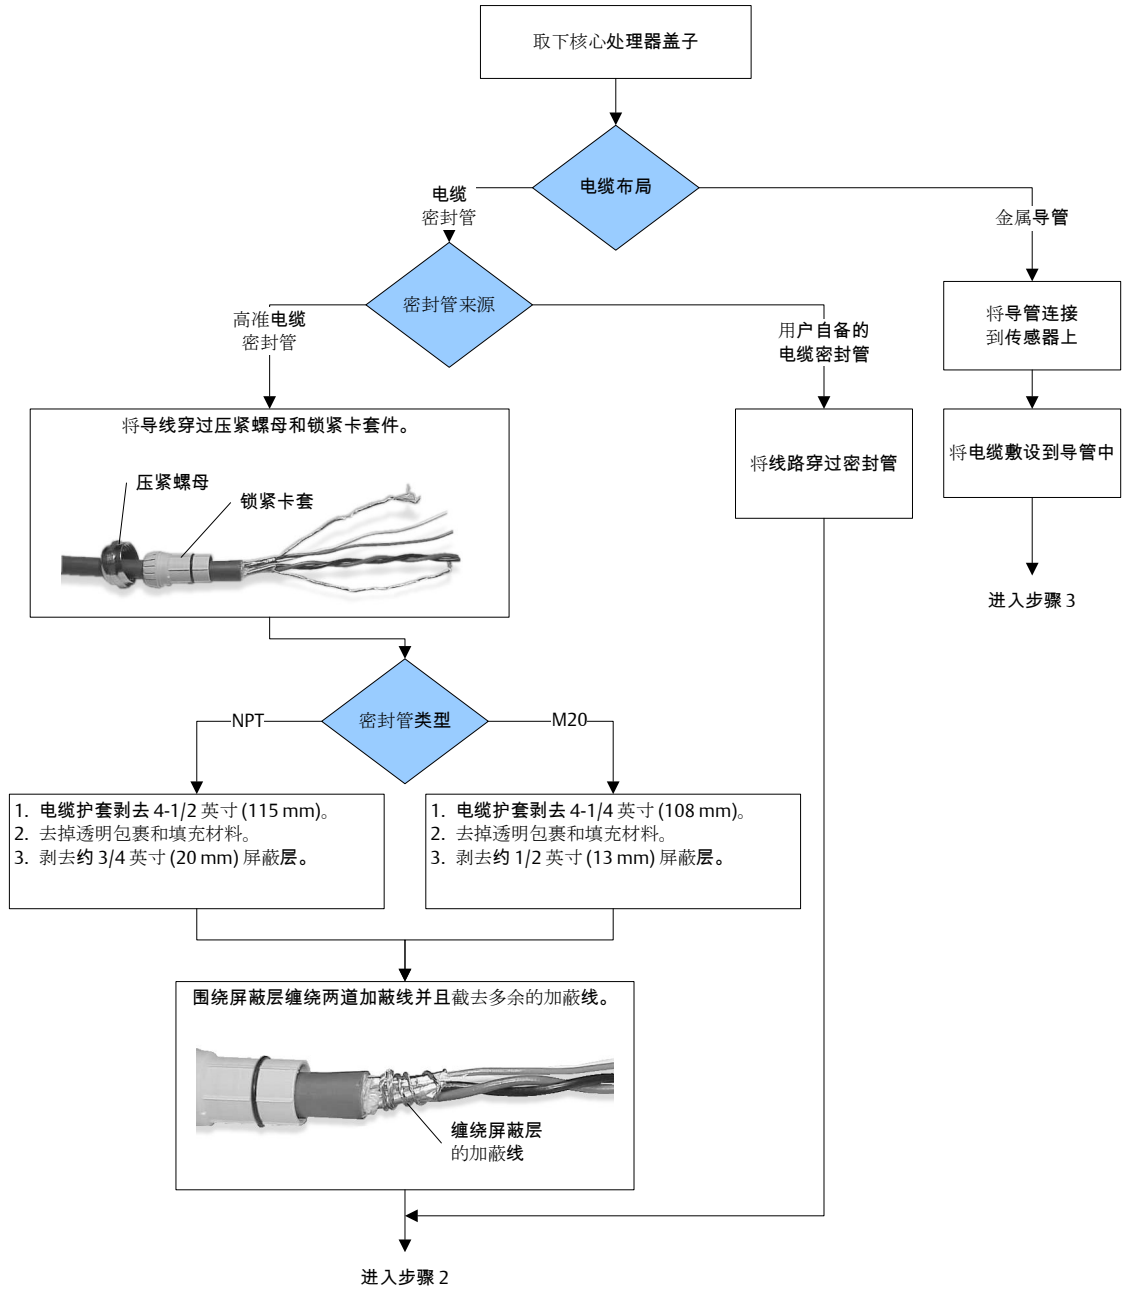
取下核心处理器盖子

电缆布局

电缆密封管

金属导管

密封管来源

高准电缆密封管

用户自备的电缆密封管

将导管连接到传感器上

将导线穿过压紧螺母和锁紧卡套件。

压紧螺母

锁紧卡套

将线路穿过密封管

将电缆敷设到导管中

进入步骤 3

密封管类型

NPT

M20

1. 电缆护套剥去 4-1/2 英寸 (115 mm)。
2. 去掉透明包裹和填充材料。
3. 剥去约 3/4 英寸 (20 mm) 屏蔽层。

1. 电缆护套剥去 4-1/4 英寸 (108 mm)。
2. 去掉透明包裹和填充材料。
3. 剥去约 1/2 英寸 (13 mm) 屏蔽层。

围绕屏蔽层缠绕两道加蔽线并且截去多余的加蔽线。

缠绕屏蔽层的加蔽线

进入步骤 2